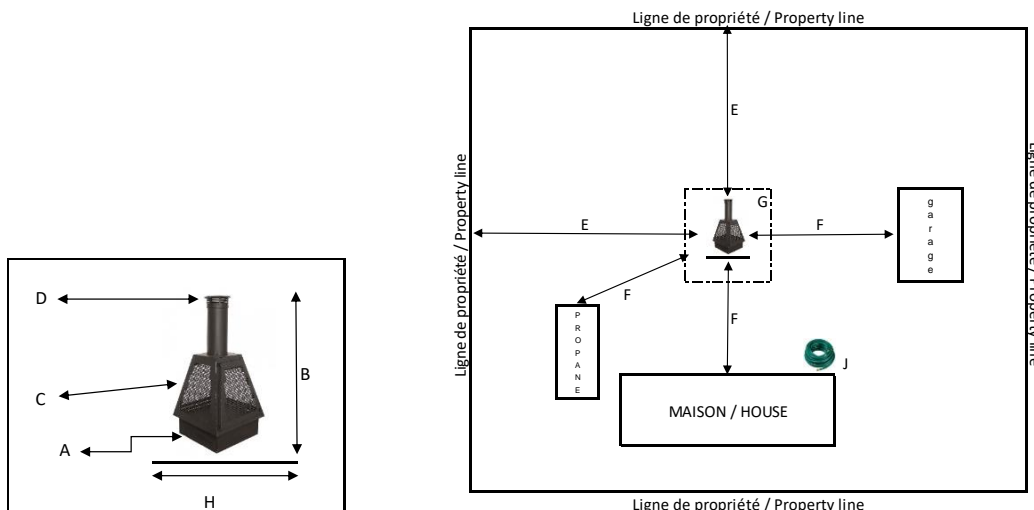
D
C
A
B
H

Ligne de propriété / Property line

Ligne de propriété / Property line

E

E

G

F

garage

F

PROPANE

F

J

MAISON / HOUSE

Ligne de propriété / Property line

Ligne de propriété / Property line